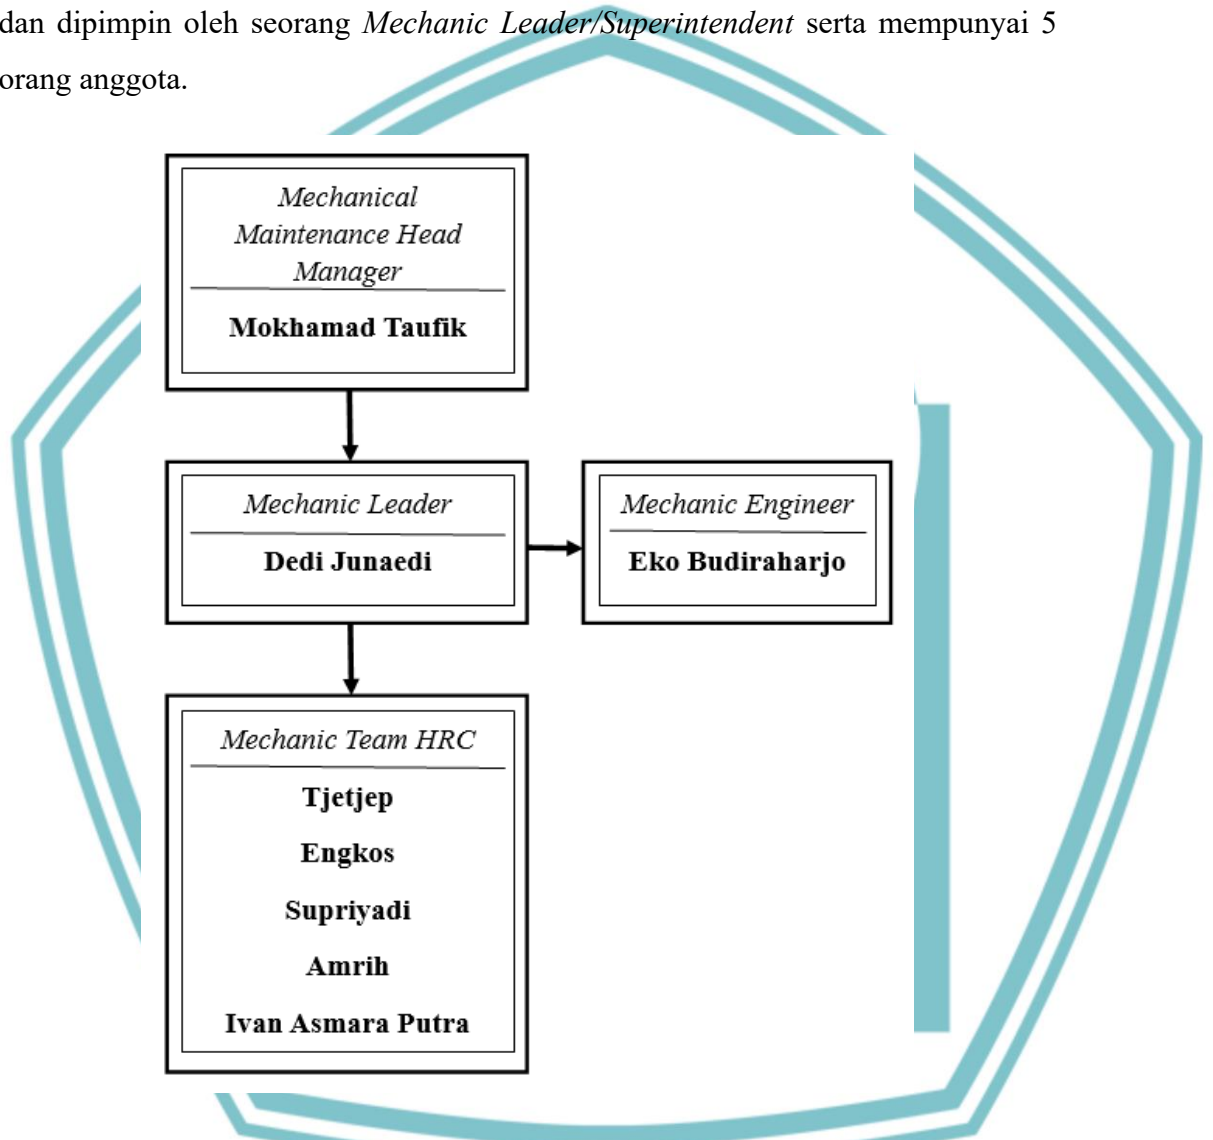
dan dipimpin oleh seorang *Mechanic Leader/Superintendent* serta mempunyai 5 orang anggota.

Mechanical Maintenance Head Manager

Mokhamad Taufik

Mechanic Leader

Dedi Junaedi

Mechanic Engineer

Eko Budiraharjo

Mechanic Team HRC

Tjetjep

Engkos

Supriyadi

Amrih

Ivan Asmara Putra